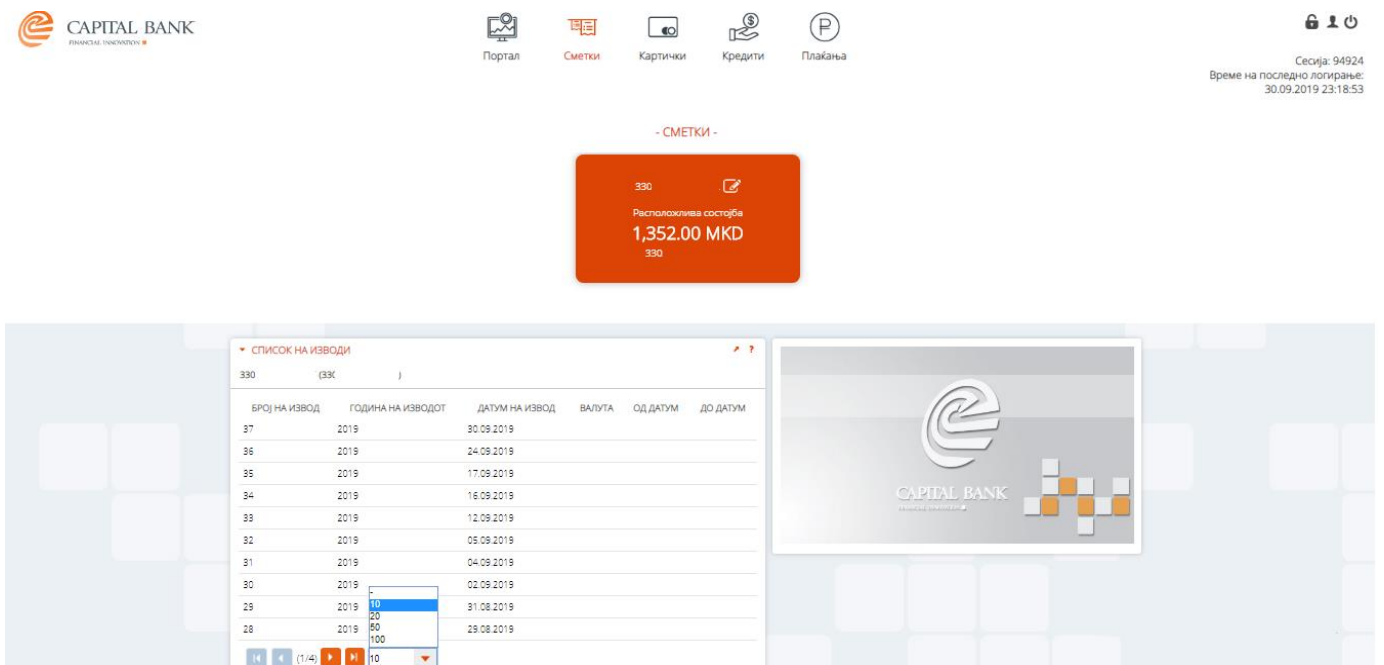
CAPITAL BANK
FINANCIAL INNOVATION

Портал Сметки Картички Кредити Плаќања

Сесија: 94924
Време на последно логирање:
30.09.2019 23:18:53

- СМЕТКИ -

330
Расположлива состојба
1,352.00 MKD
330

▾ СПИСОК НА ИЗВОДИ
330 (33( )

| БРОЈ НА ИЗВОД | ГОДИНА НА ИЗВОДОТ | ДАТУМ НА ИЗВОД | ВАЛУТА | ОД ДАТУМ | ДО ДАТУМ |
|---|---|---|---|---|---|
| 37 | 2019 | 30.09.2019 | | | |
| 36 | 2019 | 24.09.2019 | | | |
| 35 | 2019 | 17.09.2019 | | | |
| 34 | 2019 | 16.09.2019 | | | |
| 33 | 2019 | 12.09.2019 | | | |
| 32 | 2019 | 05.09.2019 | | | |
| 31 | 2019 | 04.09.2019 | | | |
| 30 | 2019 | 02.09.2019 | | | |
| 29 | 2019 | 31.08.2019 | | | |
| 28 | 2019 | 29.08.2019 | | | |

-
10
20
50
100

(1/4) 10

CAPITAL BANK
FINANCIAL INNOVATION